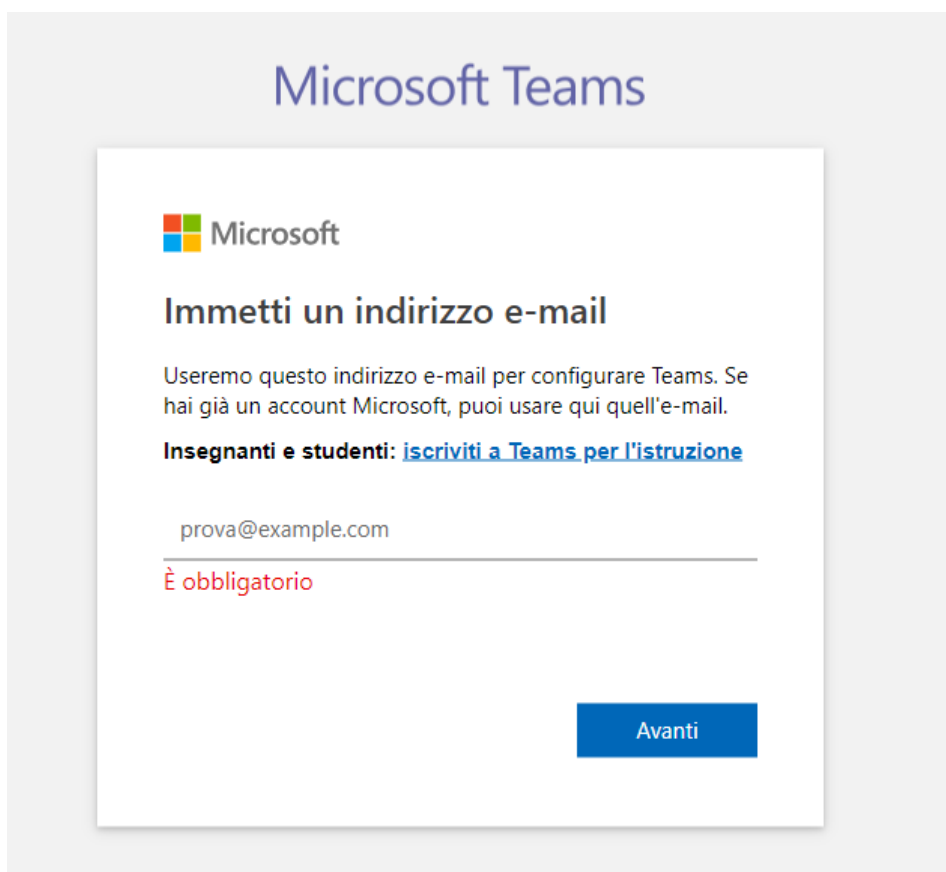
Microsoft Teams

Microsoft

Immetti un indirizzo e-mail

Useremo questo indirizzo e-mail per configurare Teams. Se hai già un account Microsoft, puoi usare qui quell'e-mail.

Insegnanti e studenti: iscriviti a Teams per l'istruzione

prova@example.com

È obbligatorio

Avanti